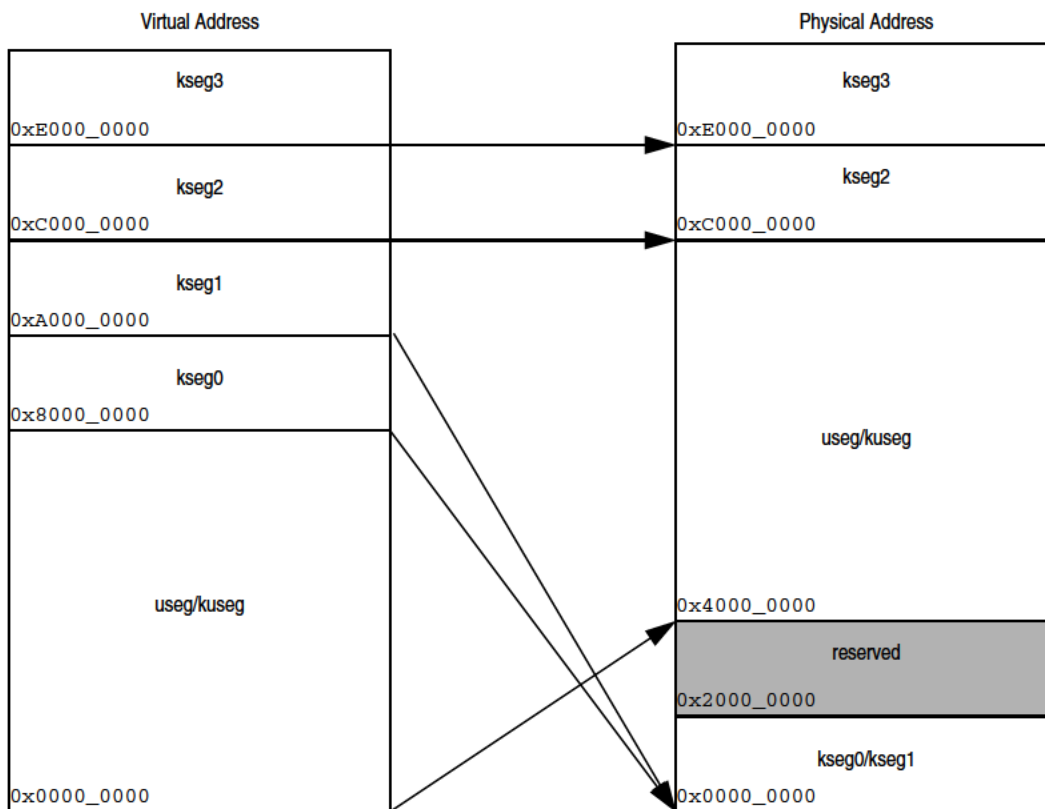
Virtual Address

kseg3
0xE000_0000

kseg2
0xC000_0000

kseg1
0xA000_0000

kseg0
0x8000_0000

useg/kuseg

0x0000_0000

Physical Address

kseg3
0xE000_0000

kseg2
0xC000_0000

useg/kuseg

0x4000_0000

reserved
0x2000_0000

kseg0/kseg1
0x0000_0000